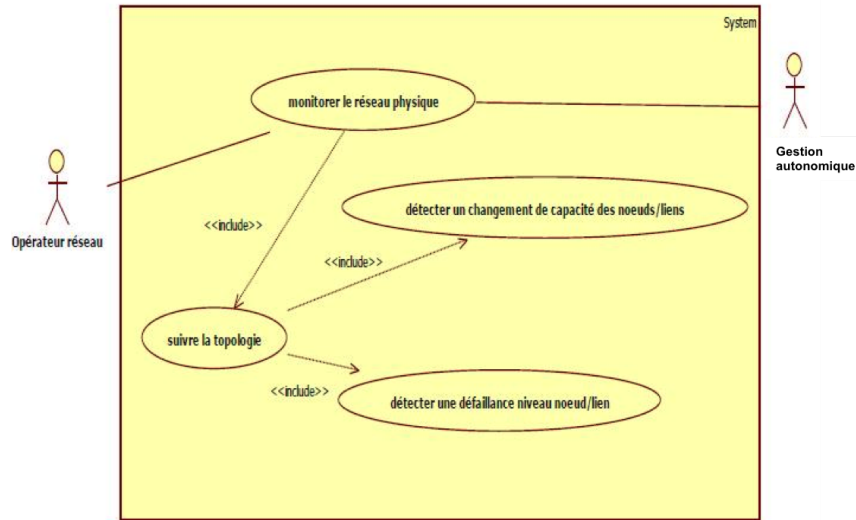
System

monitorer le réseau physique

Gestion autonomique

Opérateur réseau

<<include>>

détecter un changement de capacité des noeuds/liens

<<include>>

suivre la topologie

<<include>>

détecter une défaillance niveau noeud/lien